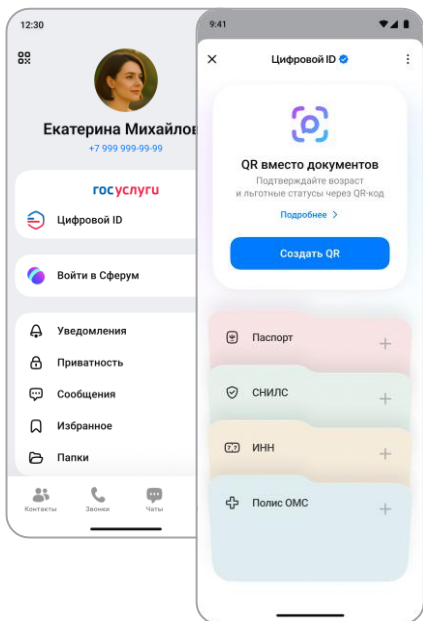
12:30

Екатерина Михайлов

+7 999 999-99-99

госуслуги

Цифровой ID

Войти в Сферум

Уведомления

Приватность

Сообщения

Избранное

Папки

Контакты Звонки Чаты

9:41

Цифровой ID

QR вместо документов

Подтверждайте возраст и льготные статусы через QR-код

Подробнее >

Создать QR

Паспорт +

СНИЛС +

ИНН +

Полис ОМС +